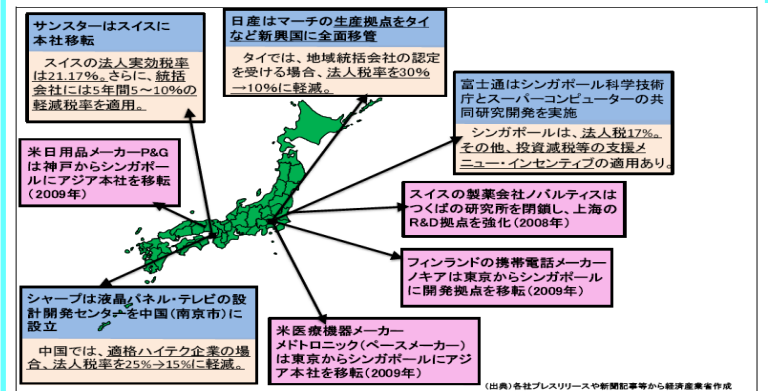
サンスターはスイスに本社移転

スイスの法人実効税率は21.17%。さらに、統括会社には5年間5～10%の軽減税率を適用。

日産はマーチの生産拠点をタイなど新興国に全面移管

タイでは、地域統括会社の認定を受ける場合、法人税率を30%→10%に軽減。

富士通はシンガポール科学技術庁とスーパーコンピューターの共同研究開発を実施

シンガポールは、法人税17%。その他、投資減税等の支援メニュー・インセンティブの適用あり。

米日用品メーカーP&Gは神戸からシンガポールにアジア本社を移転（2009年）

スイスの製薬会社ノバルティスはつくばの研究所を閉鎖し、上海のR&D拠点を強化（2008年）

フィンランドの携帯電話メーカーノキアは東京からシンガポールに開発拠点を移転（2009年）

シャープは液晶パネル・テレビの設計開発センターを中国（南京市）に設立

中国では、適格ハイテク企業の場合、法人税率を25%→15%に軽減。

米医療機器メーカーメドトロニック（ペースメーカー）は東京からシンガポールにアジア本社を移転（2009年）

（出典）各社プレスリリースや新聞記事等から経済産業省作成